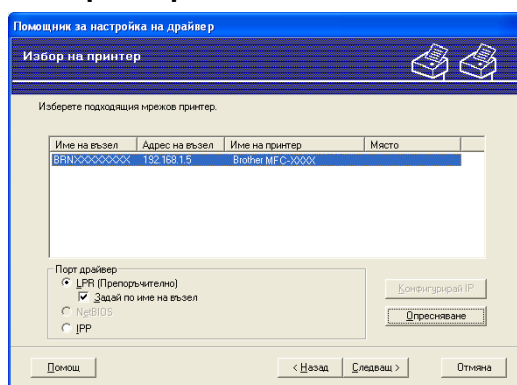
Помощник за настройка на драйвер

Избор на принтер

Изберете подходящия мрежов принтер.

| Име на възел | Адрес на възел | Име на принтер | Място |
|---|---|---|---|
| BRNXXXXXXXXX | 192.168.1.5 | Brother MFC-XXXX | |

Порт драйвер
LPR (Препоръчително)
Задай по име на възел
NetBIOS
IPP

Конфигурирай IP
Опресняване

Помощ
< Назад
Следващ >
Отмяна